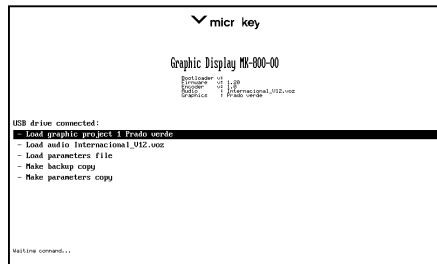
micr key

Graphic Display MX-800-00

Bootloader v:
Firmware v: 1.20
Encoder v: 1.0
Audio : Internacional_V12.voz
Graphics : Prado verde

USB drive connected:
- Load graphic project 1 Prado verde
- Load audio Internacional_V12.voz
- Load parameters file
- Make backup copy
- Make parameters copy

Waiting command...